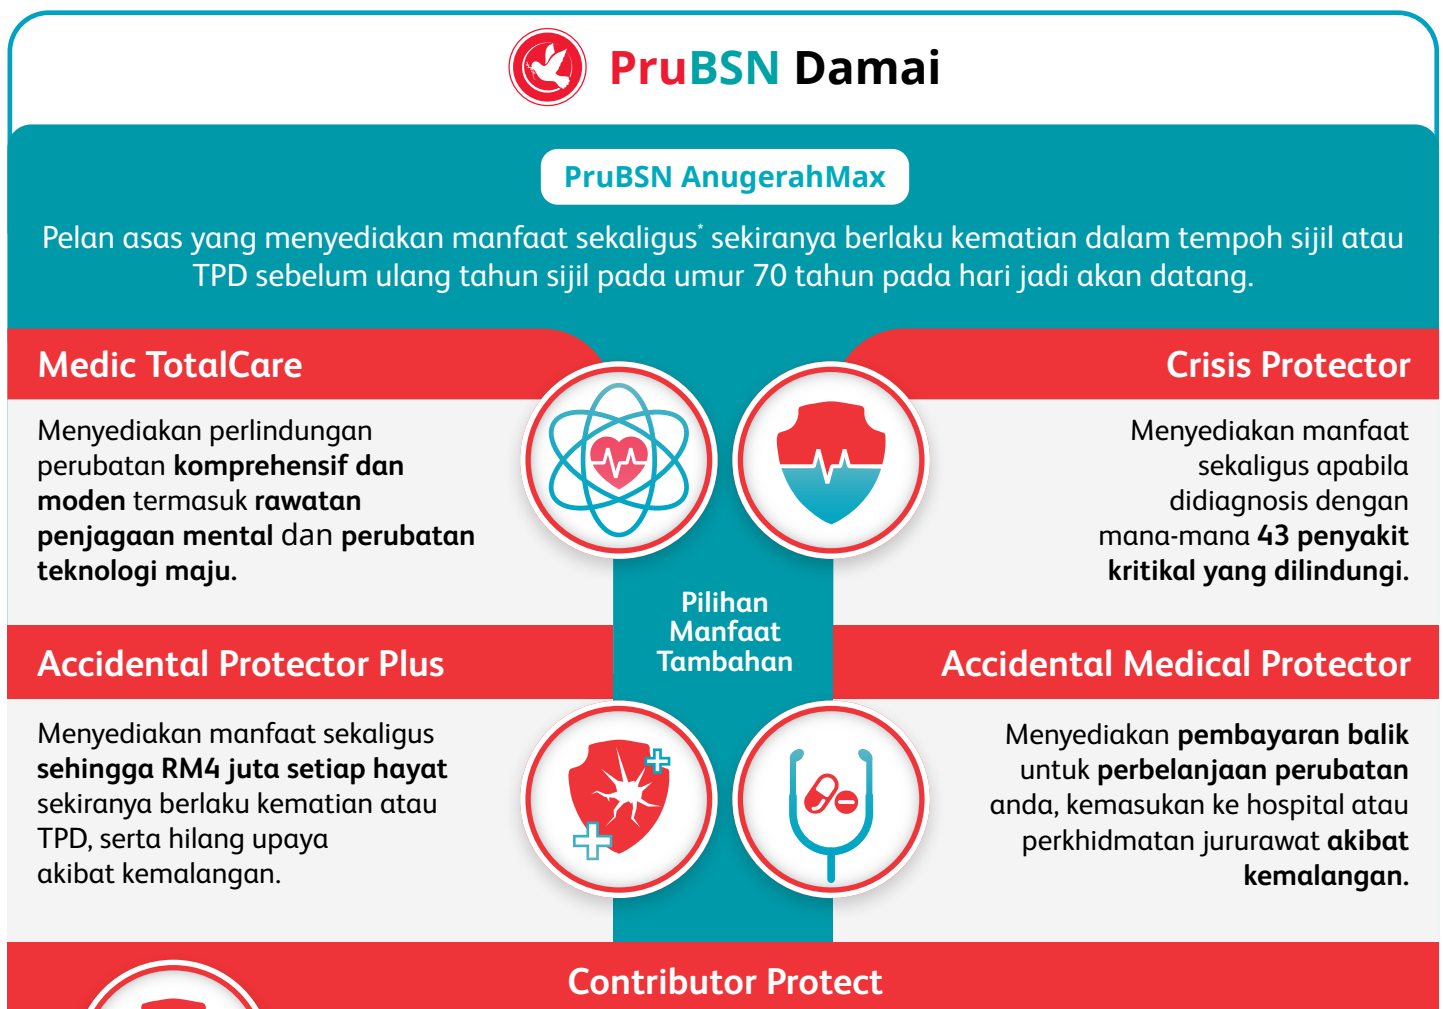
PruBSN Damai

PruBSN AnugerahMax

Pelan asas yang menyediakan manfaat sekaligus* sekiranya berlaku kematian dalam tempoh sijil atau TPD sebelum ulang tahun sijil pada umur 70 tahun pada hari jadi akan datang.

Medic TotalCare

Menyediakan perlindungan perubatan komprehensif dan moden termasuk rawatan penjagaan mental dan perubatan teknologi maju.

Crisis Protector

Menyediakan manfaat sekaligus apabila didiagnosis dengan mana-mana 43 penyakit kritikal yang dilindungi.

Pilihan Manfaat Tambahan

Accidental Protector Plus

Menyediakan manfaat sekaligus sehingga RM4 juta setiap hayat sekiranya berlaku kematian atau TPD, serta hilang upaya akibat kemalangan.

Accidental Medical Protector

Menyediakan pembayaran balik untuk perbelanjaan perubatan anda, kemasukan ke hospital atau perkhidmatan jururawat akibat kemalangan.

Contributor Protect